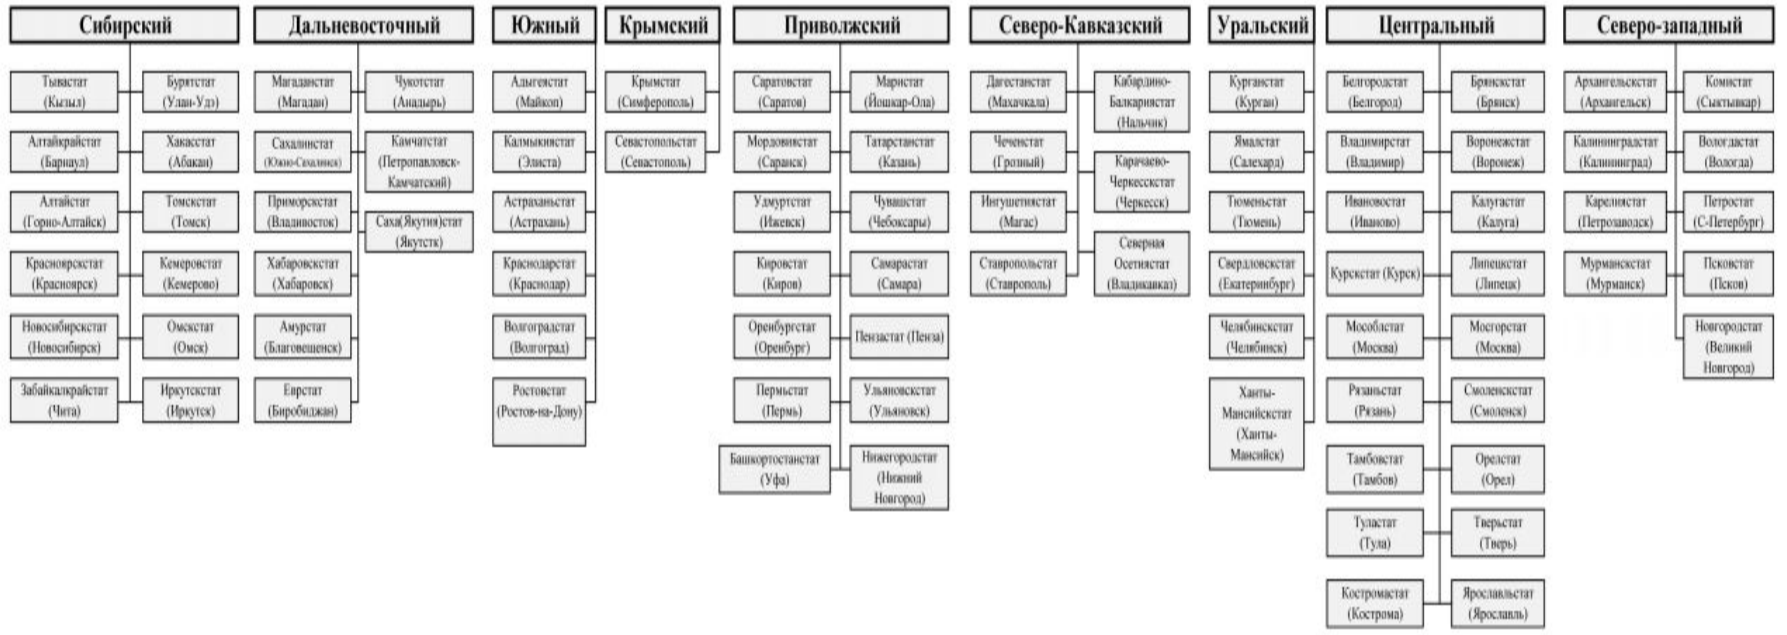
Сибирский

Тывастат (Кызыл)
Бурятстат (Улан-Удэ)
Алтайкрайстат (Барнаул)
Хакасстат (Абакан)
Алтайстат (Горно-Алтайск)
Томскстат (Томск)
Красноярскстат (Красноярск)
Кемеровстат (Кемерово)
Новосибирскстат (Новосибирск)
Омскстат (Омск)
Забайкалкрайстат (Чита)
Иркутскстат (Иркутск)

Дальневосточный

Магаданстат (Магадан)
Чукотстат (Анадырь)
Сахалинстат (Южно-Сахалинск)
Камчатстат (Петропавловск-Камчатский)
Приморскстат (Владивосток)
Саха(Якутия)стат (Якутск)
Хабаровскстат (Хабаровск)
Амурстат (Благовещенск)
Еврстат (Биробиджан)

Южный

Адыгеястат (Майкоп)
Калмыкиястат (Элиста)
Астраханьстат (Астрахань)
Краснодарстат (Краснодар)
Волгоградстат (Волгоград)
Ростовстат (Ростов-на-Дону)

Крымский

Крымстат (Симферополь)
Севастопольстат (Севастополь)

Приволжский

Саратовстат (Саратов)
Марийстат (Йошкар-Ола)
Мордовиястат (Саранск)
Татарстанстат (Казань)
Удмуртстат (Ижевск)
Чувашстат (Чебоксары)
Кировстат (Киров)
Самарастат (Самара)
Оренбургстат (Оренбург)
Пензастат (Пенза)
Пермьстат (Пермь)
Ульяновскстат (Ульяновск)
Башкортостанстат (Уфа)
Нижегородстат (Нижний Новгород)

Северо-Кавказский

Дагестанстат (Махачкала)
Кабардино-Балкариястат (Нальчик)
Чеченстат (Грозный)
Карачаево-Черкесскстат (Черкесск)
Ингушетиястат (Магас)
Северная Осетиястат (Владикавказ)
Ставропольстат (Ставрополь)

Уральский

Курганстат (Курган)
Ямалстат (Салехард)
Тюменьстат (Тюмень)
Свердловскстат (Екатеринбург)
Челябинскстат (Челябинск)
Ханты-Мансийскстат (Ханты-Мансийск)

Центральный

Белгородстат (Белгород)
Брянскстат (Брянск)
Владимирстат (Владимир)
Воронежстат (Воронеж)
Ивановостат (Иваново)
Калугастат (Калуга)
Курскстат (Курск)
Липецкстат (Липецк)
Мособлстат (Москва)
Мосгорстат (Москва)
Рязаньстат (Рязань)
Смоленскстат (Смоленск)
Тамбовстат (Тамбов)
Орелстат (Орел)
Туластат (Тула)
Тверьстат (Тверь)
Костромастат (Кострома)
Ярославльстат (Ярославль)

Северо-западный

Архангельскстат (Архангельск)
Комистат (Сыктывкар)
Калининградстат (Калининград)
Вологдастат (Вологда)
Карелиястат (Петрозаводск)
Петростат (С-Петербург)
Мурманскстат (Мурманск)
Псковстат (Псков)
Новгородстат (Великий Новгород)